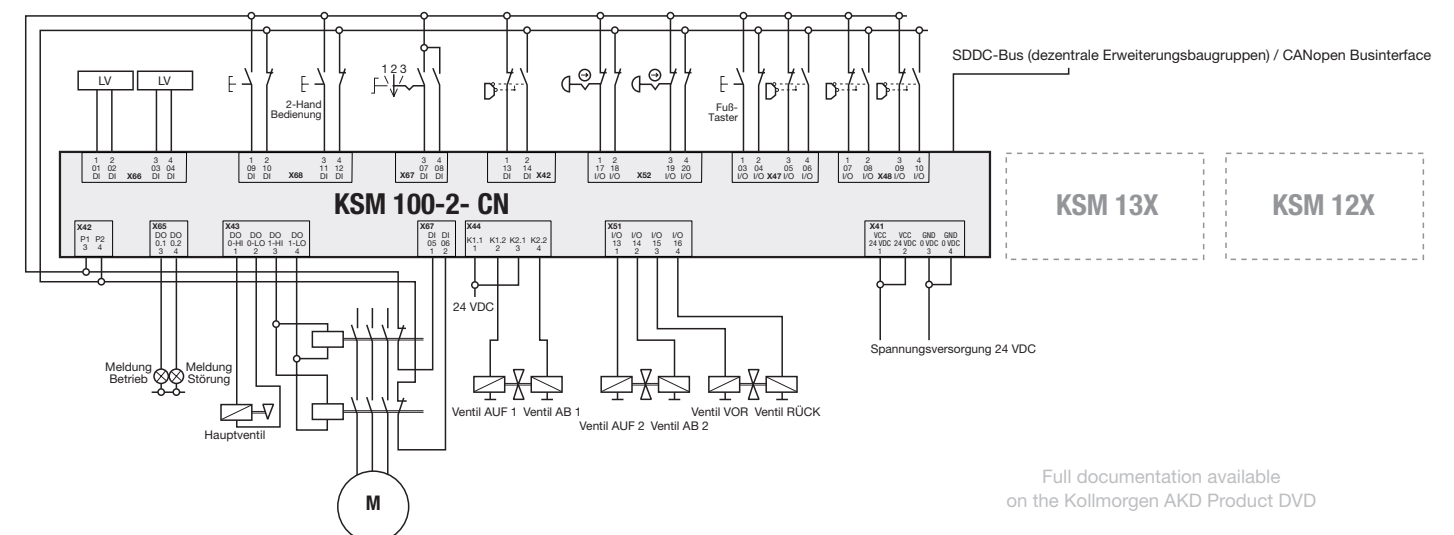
SDDC-Bus (dezentrale Erweiterungsbaugruppen) / CANopen Businterface

LV
LV

2-Hand Bedienung

1 2 3

Fuß-Taster

1 01 DI
2 02 DI
X66
3 03 DI
4 04 DI

1 09 DI
2 10 DI
X68
3 11 DI
4 12 DI

X67
3 07 DI
4 08 DI

1 13 DI
2 14 DI
X42

1 17 I/O
2 18 I/O
X52
3 19 I/O
4 20 I/O

1 03 I/O
2 04 I/O
X47
3 05 I/O
4 06 I/O

1 07 I/O
2 08 I/O
X48
3 09 I/O
4 10 I/O

KSM 100-2- CN

KSM 13X

KSM 12X

X42
P1 3
P2 4

X65
DO 0.1 3
DO 0.2 4

X43
DO 0-HI 1
DO 0-LO 2
DO 1-HI 3
DO 1-LO 4

X67
DI 05 1
DI 06 2

X44
K1.1 1
K1.2 2
K2.1 3
K2.2 4

X51
I/O 13 1
I/O 14 2
I/O 15 3
I/O 16 4

X41
VCC 24 VDC 1
VCC 24 VDC 2
GND 0 VDC 3
GND 0 VDC 4

24 VDC

Spannungsversorgung 24 VDC

Meldung Betrieb
Meldung Störung

Hauptventil

Ventil AUF 1
Ventil AB 1
Ventil AUF 2
Ventil AB 2
Ventil VOR
Ventil RÜCK

M

Full documentation available on the Kollmorgen AKD Product DVD